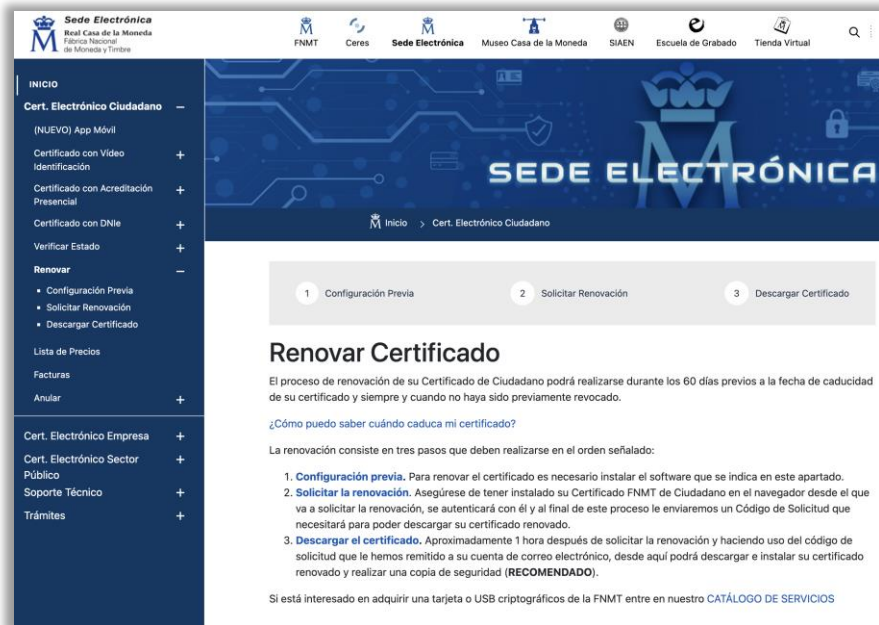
Sede Electrónica
Real Casa de la Moneda
Fábrica Nacional de Moneda y Timbre

FNMT | Ceres | Sede Electrónica | Museo Casa de la Moneda | SIAEN | Escuela de Grabado | Tienda Virtual

INICIO
Cert. Electrónico Ciudadano –
(NUEVO) App Móvil
Certificado con Vídeo Identificación +
Certificado con Acreditación Presencial +
Certificado con DNIe +
Verificar Estado +
Renovar –
• Configuración Previa
• Solicitar Renovación
• Descargar Certificado
Lista de Precios
Facturas
Anular +
Cert. Electrónico Empresa +
Cert. Electrónico Sector Público +
Soporte Técnico +
Trámites +

SEDE ELECTRÓNICA

Inicio > Cert. Electrónico Ciudadano

1 Configuración Previa
2 Solicitar Renovación
3 Descargar Certificado

Renovar Certificado

El proceso de renovación de su Certificado de Ciudadano podrá realizarse durante los 60 días previos a la fecha de caducidad de su certificado y siempre y cuando no haya sido previamente revocado.

¿Cómo puedo saber cuándo caduca mi certificado?

La renovación consiste en tres pasos que deben realizarse en el orden señalado:

1. Configuración previa. Para renovar el certificado es necesario instalar el software que se indica en este apartado.
2. Solicitar la renovación. Asegúrese de tener instalado su Certificado FNMT de Ciudadano en el navegador desde el que va a solicitar la renovación, se autenticará con él y al final de este proceso le enviaremos un Código de Solicitud que necesitará para poder descargar su certificado renovado.
3. Descargar el certificado. Aproximadamente 1 hora después de solicitar la renovación y haciendo uso del código de solicitud que le hemos remitido a su cuenta de correo electrónico, desde aquí podrá descargar e instalar su certificado renovado y realizar una copia de seguridad (RECOMENDADO).

Si está interesado en adquirir una tarjeta o USB criptográficos de la FNMT entre en nuestro CATÁLOGO DE SERVICIOS